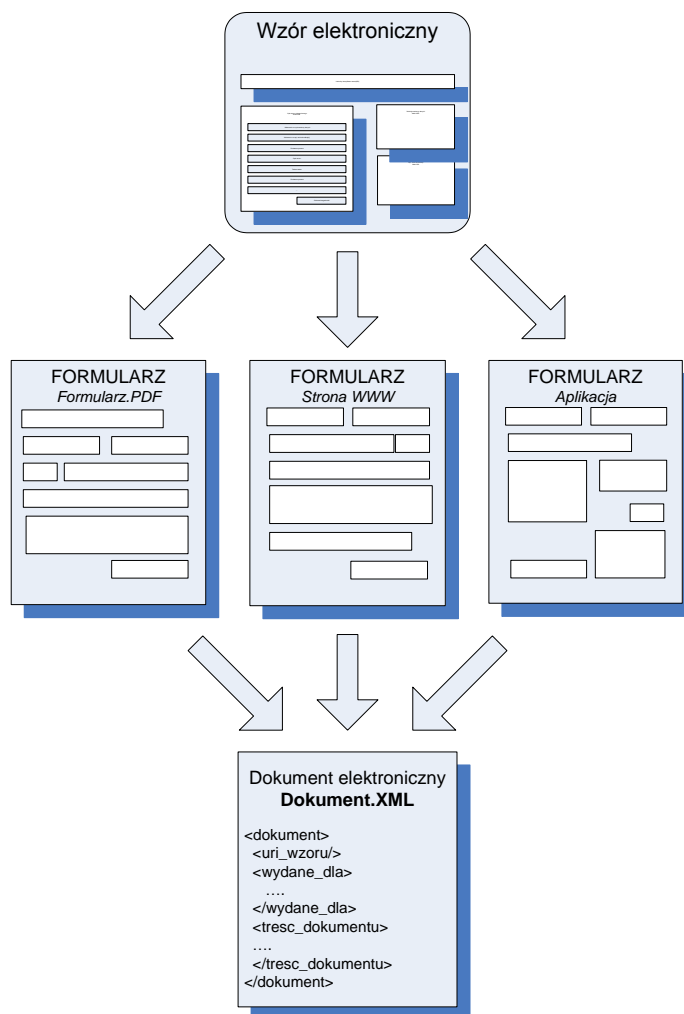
Wzór elektroniczny

FORMULARZ
Formularz.PDF

FORMULARZ
Strona WWW

FORMULARZ
Aplikacja

Dokument elektroniczny
**Dokument.XML**

<dokument>
<uri_wzoru/>
<wydane_dla>
….
</wydane_dla>
<tresc_dokumentu>
….
</tresc_dokumentu>
</dokument>